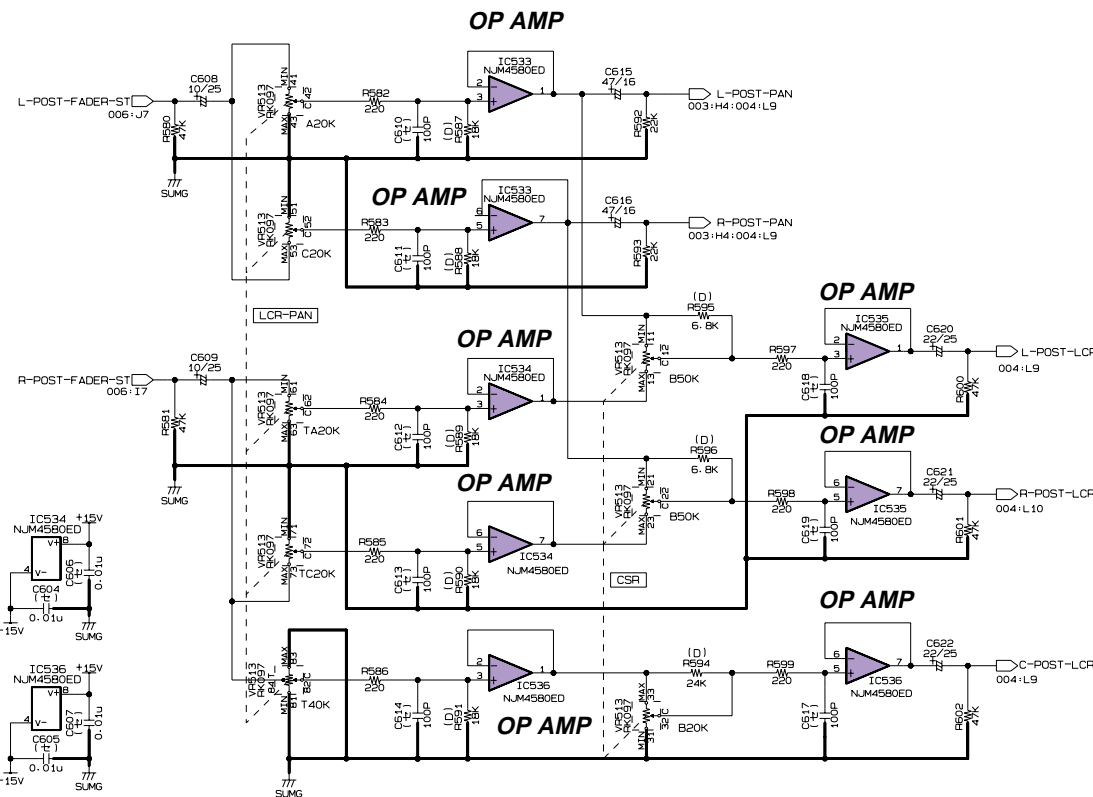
OP AMP

L-POST-FADER-ST
006:J7
C608
10/25
R580
47K
SUMG
VR513
RK097
MIN
MAX
A20K
R582
220
C610
100P
IC533
NJM4580ED
(D)
R587
18K
C615
47/16
R592
22K
L-POST-PAN
003:H4:004:L9

OP AMP
IC533
NJM4580ED
VR513
RK097
C20K
R583
220
C611
100P
(D)
R588
18K
C616
47/16
R593
22K
R-POST-PAN
003:H4:004:L9

LCR-PAN

OP AMP
R-POST-FADER-ST
006:I7
C609
10/25
R581
47K
SUMG
VR513
RK097
TA20K
R584
220
C612
100P
IC534
NJM4580ED
(D)
R589
18K

OP AMP
(D)
R595
6.8K
VR513
RK097
B50K
R597
220
C618
100P
IC535
NJM4580ED
C620
22/25
R600
47K
L-POST-LCR
004:L9

OP AMP
(D)
R596
6.8K
VR513
RK097
B50K
R598
220
C619
100P
IC535
NJM4580ED
C621
22/25
R601
47K
R-POST-LCR
004:L10

OP AMP
VR513
RK097
TC20K
R585
220
C613
100P
IC534
NJM4580ED
(D)
R590
18K

CSR

IC534
NJM4580ED
+15V
C606
0.01u
C604
0.01u
-15V
SUMG

OP AMP
VR513
RK097
MAX
MIN
T40K
R586
220
C614
100P
IC536
NJM4580ED
(D)
R591
18K
(D)
R594
24K
VR513
RK097
B20K
R599
220
C617
100P
IC536
NJM4580ED
C622
22/25
R602
47K
C-POST-LCR
004:L9

OP AMP

IC536
NJM4580ED
+15V
C607
0.01u
C605
0.01u
-15V
SUMG
SUMG